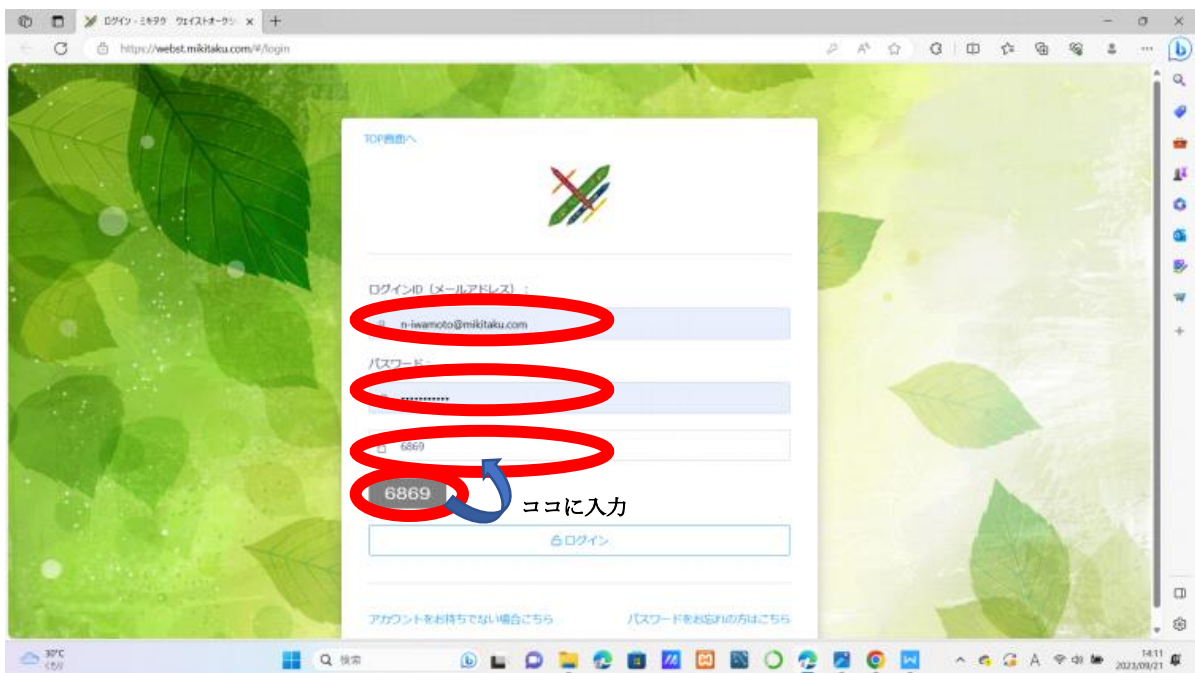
ログイン - ミキタク ウェイストオーラ ×

https://webst.mikitaku.com/#/login

TOP画面へ

ログインID（メールアドレス）：

n-iwamoto@mikitaku.com

パスワード：

•••••••••••

6869

6869

ココに入力

ログイン

アカウントをお持ちでない場合こちら

パスワードをお忘れの方はこちら

30°C
くもり

検索

14:11
2023/09/21